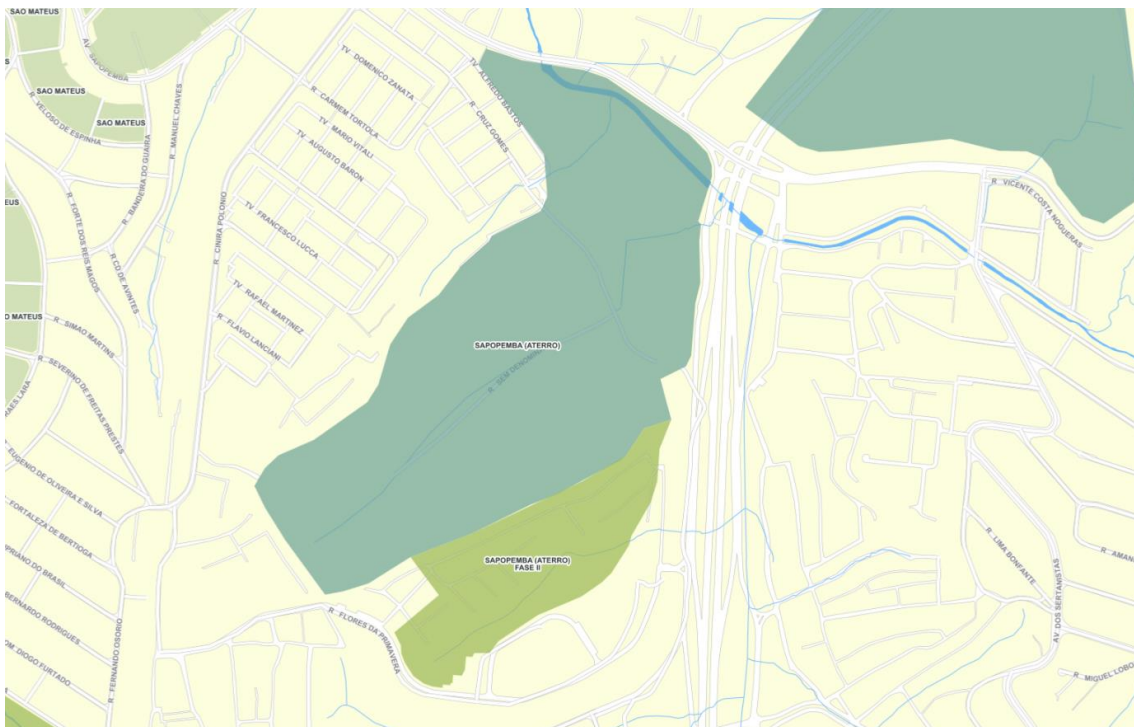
SAO MATEUS
AV. SAPOPEMBA
SAO MATEUS
SAO MATEUS
R. VELOSO DE ESPINHA
R. MANUEL CHAVES
R. BANDEIRA DO GUAIRA
EUS
R. FORTE DOS REIS MAGOS
R. CD DE AVINTES
O MATEUS
R. SIMAO MARTINS
R. SEVERINO DE FREITAS PRESTES
ARES LARA
R. EUGENIO DE OLIVEIRA E SILVA
R. FORTALEZA DE BERTIOGA
PRIANO DO BRASIL
BERNARDO RODRIGUES
OM. DIOGO FURTADO
R. FERNANDO OSORIO
TV. DOMENICO ZANATA
R. CARMEM TORTOLA
TV. MARIO VITALI
TV. AUGUSTO BARON
TV. FRANCESCO LUCCA
TV. RAFAEL MARTINEZ
R. FLAVIO LANCIANI
R. CINIRA POLONIO
TV. ALFREDO BASTOS
R. CRUZ GOMES
SAPOPEMBA (ATERRO)
R. SEM DENOMINAÇÃO
SAPOPEMBA (ATERRO) FASE II
R. FLORES DA PRIMAVERA
R. VICENTE COSTA NOGUEIRAS
R. LIMA BONFANTE
AV. DOS SERTANISTAS
R. AMAN
R. MIGUEL LOBO